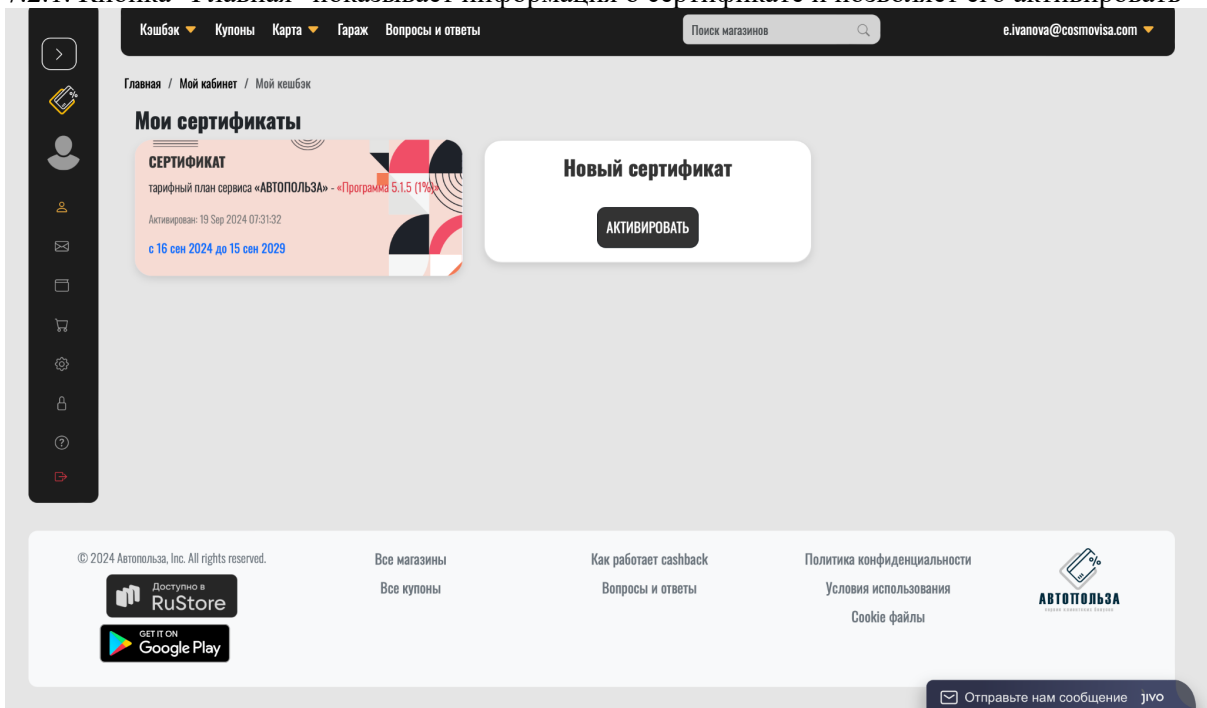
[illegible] Кнопка "Главная" показывает информацию о сертификате и позволяет его активировать

Кэшбэк Купоны Карта Гараж Вопросы и ответы

Поиск магазинов

e.ivanova@cosmovisa.com

Главная / Мой кабинет / Мой кешбэк

Мои сертификаты

СЕРТИФИКАТ

тарифный план сервиса «АВТОПОЛЬЗА» - «Программа 5.1.5 (1%)»

Активирован: 19 Sep 2024 07:31:32

с 16 сен 2024 до 15 сен 2029

Новый сертификат

АКТИВИРОВАТЬ

© 2024 Автопольза, Inc. All rights reserved.

Доступно в RuStore

GET IT ON Google Play

Все магазины

Все купоны

Как работает cashback

Вопросы и ответы

Политика конфиденциальности

Условия использования

Cookie файлы

АВТОПОЛЬЗА

Отправьте нам сообщение jivo